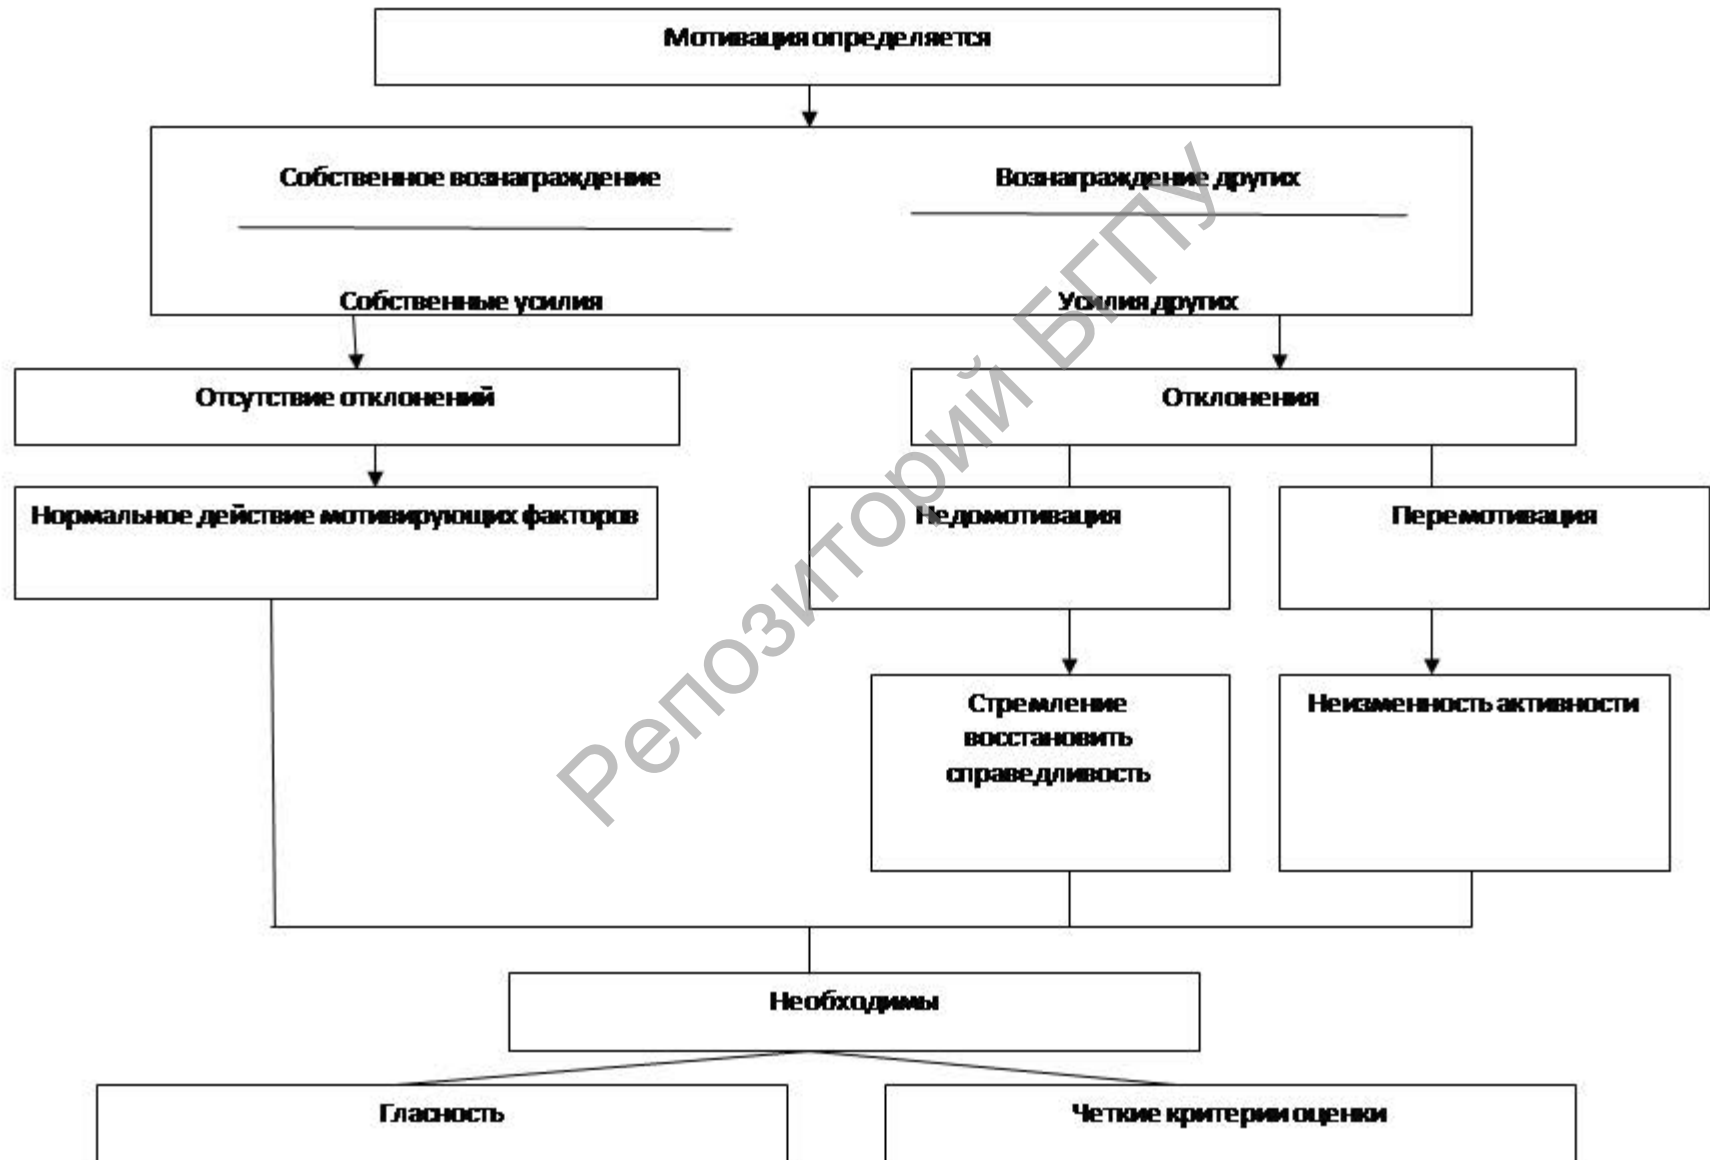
Мотивация определяется

Собственное вознаграждение

Собственные усилия

Вознаграждение других

Усилия других

Отсутствие отклонений

Отклонения

Нормальное действие мотивирующих факторов

Недомотивация

Перемотивация

Стремление восстановить справедливость

Неизменность активности

Необходимы

Гласность

Четкие критерии оценки

Репозиторий БГПУ